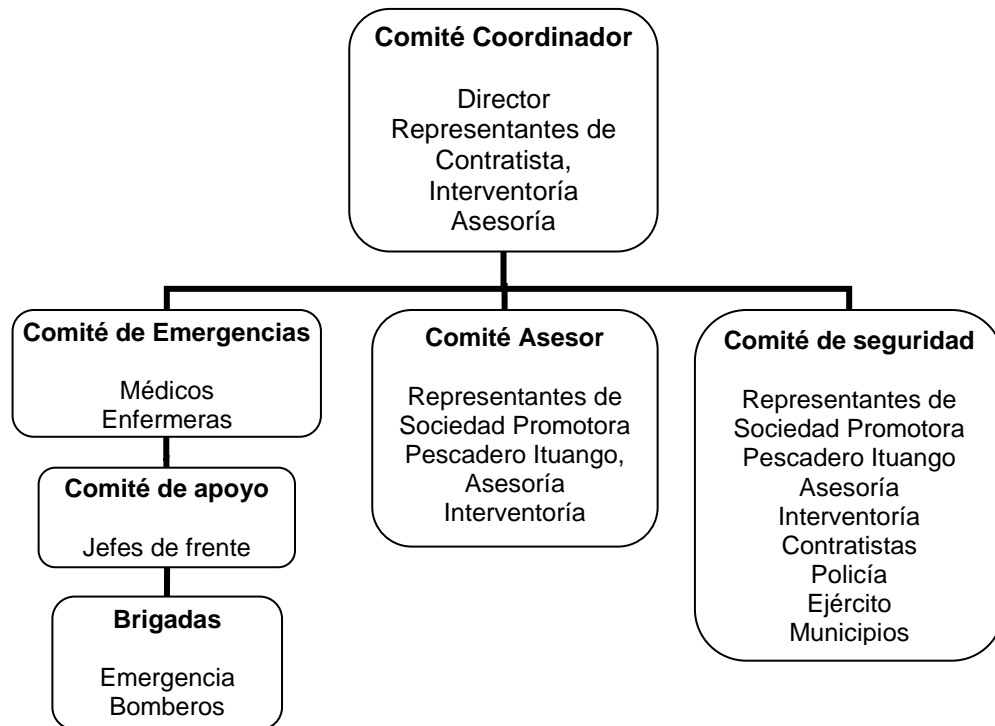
Comité Coordinador

Director
Representantes de Contratista, Interventoría
Asesoría

Comité de Emergencias

Médicos
Enfermeras

Comité de apoyo

Jefes de frente

Brigadas

Emergencia
Bomberos

Comité Asesor

Representantes de Sociedad Promotora Pescadero Ituango, Asesoría
Interventoría

Comité de seguridad

Representantes de Sociedad Promotora Pescadero Ituango
Asesoría
Interventoría
Contratistas
Policía
Ejército
Municipios